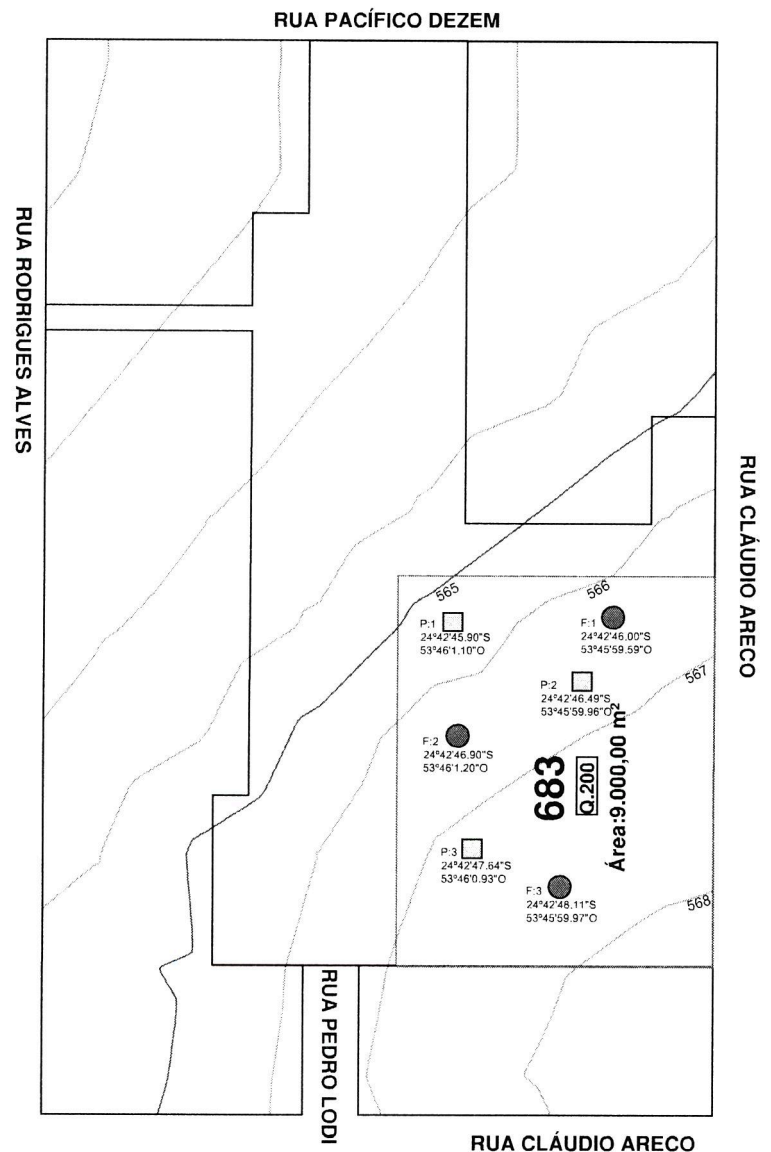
RUA PACÍFICO DEZEM

RUA RODRIGUES ALVES

RUA CLÁUDIO ARECO

565

566

567

568

P:1
24°42'45.90"S
53°46'1.10"O

F:1
24°42'46.00"S
53°45'59.59"O

P:2
24°42'46.49"S
53°45'59.96"O

F:2
24°42'46.90"S
53°46'1.20"O

683

Q.200

Área:9.000,00 m$^2$

P:3
24°42'47.64"S
53°46'0.93"O

F:3
24°42'48.11"S
53°45'59.97"O

RUA PEDRO LODI

RUA CLÁUDIO ARECO